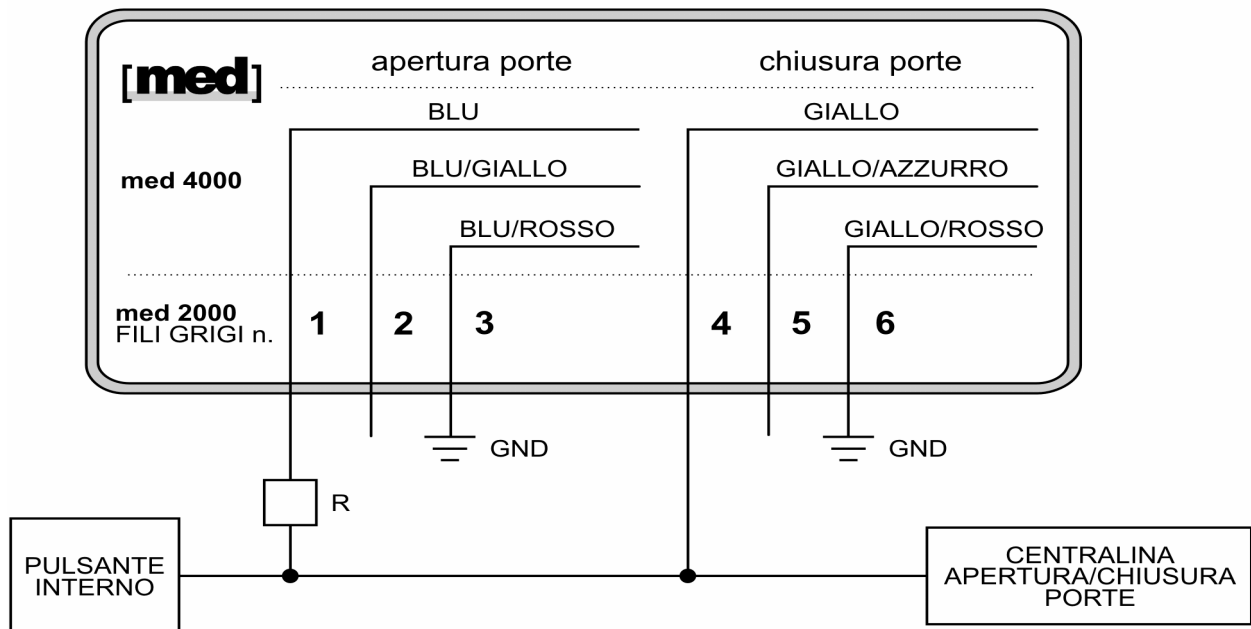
[med]

apertura porte

chiusura porte

BLU

GIALLO

med 4000

BLU/GIALLO

GIALLO/AZZURRO

BLU/ROSSO

GIALLO/ROSSO

med 2000
FILI GRIGI n.

1 2 3 4 5 6

GND

GND

R

PULSANTE INTERNO

CENTRALINA APERTURA/CHIUSURA PORTE